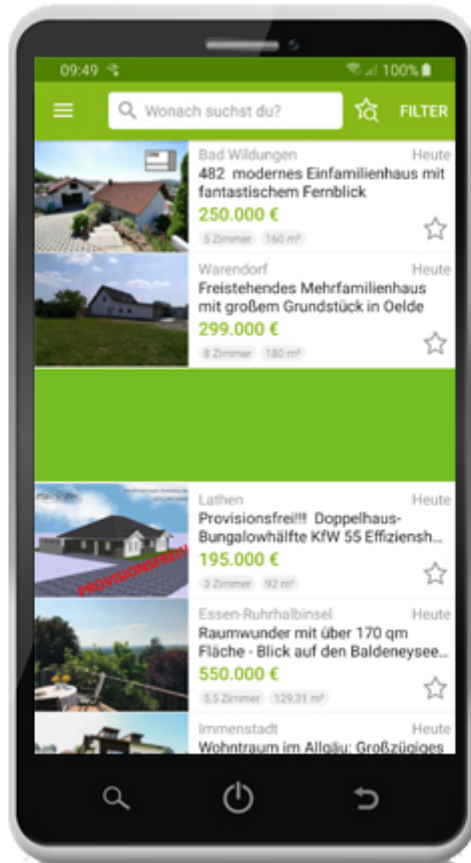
09:49

100%

Wonach suchst du?

FILTER

Bad Wildungen
Heute
482 modernes Einfamilienhaus mit fantastischem Fernblick
250.000 €
5 Zimmer
160 m²

Warendorf
Heute
Freistehendes Mehrfamilienhaus mit großem Grundstück in Oelde
299.000 €
8 Zimmer
180 m²

PROVISIONSFREI

Lathen
Heute
Provisionsfrei!!! Doppelhaus-Bungalowhälfte KfW 55 EffizIensh...
195.000 €
3 Zimmer
92 m²

Essen-Ruhrhalbinsel
Heute
Raumwunder mit über 170 qm Fläche - Blick auf den Baldeneysee...
550.000 €
5,5 Zimmer
129,31 m²

Immenstadt
Heute
Wohntraum im Allgäu: Großzügiges